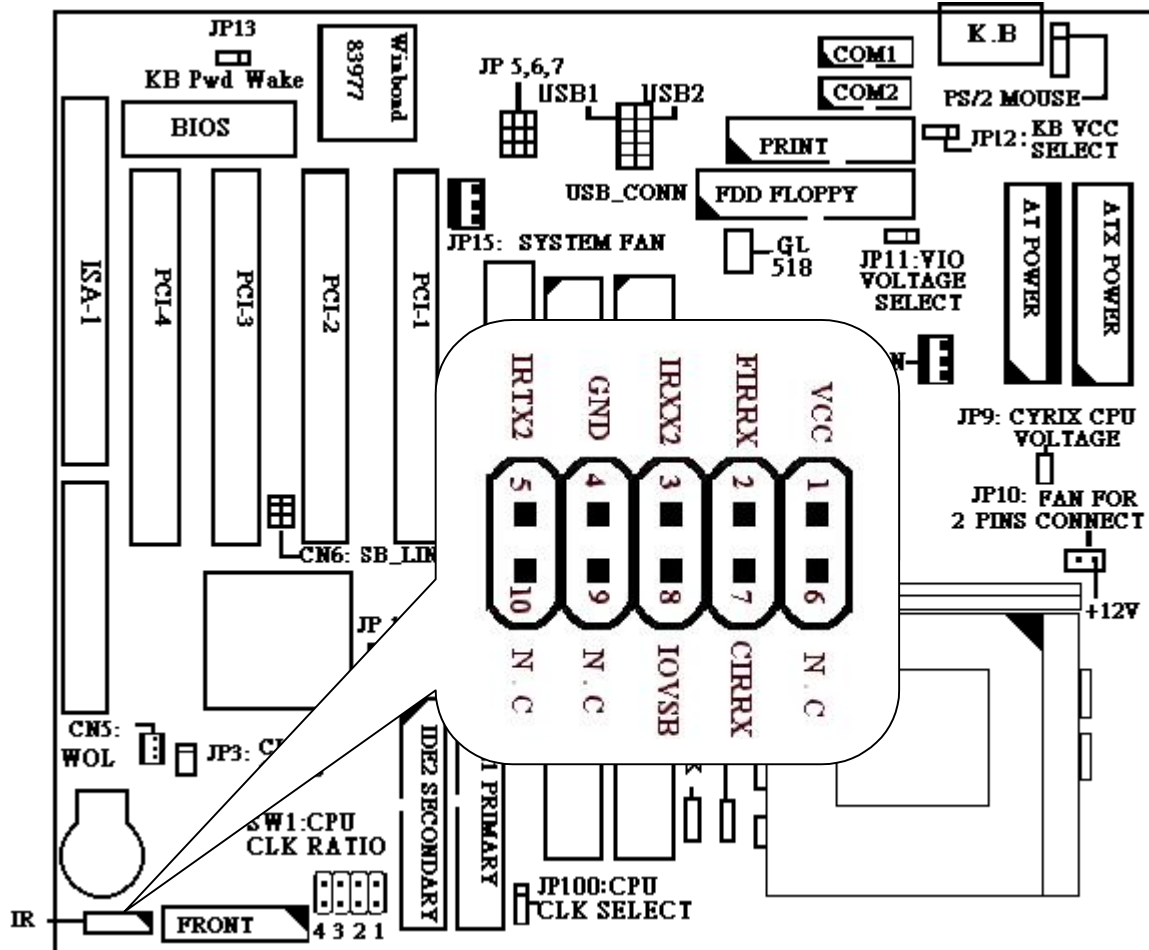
JP13
KB Pwd Wake
Winbond 83977
K.B
COM1
COM2
PS/2 MOUSE
JP 5,6,7
USB1
USB2
BIOS
PRINT
JP12: KB VCC SELECT
USB_CONN
FDD FLOPPY
ISA-1
PCI-4
PCI-3
PCI-2
PCI-1
JP15: SYSTEM FAN
GL 518
JP11: VIO VOLTAGE SELECT
AT POWER
ATX POWER
IRTX2
GND
IRRX2
FIRRX
VCC
5
4
3
2
1
10
9
8
7
6
N.C
N.C
IOVSB
CIRRX
N.C
JP9: CYRIX CPU VOLTAGE
JP10: FAN FOR 2 PINS CONNECT
+12V
CN6: SB_LIN
JP
CN5: WOL
JP3: C
IDE2 SECONDARY
PRIMARY
SW1: CPU CLK RATIO
JP100: CPU CLK SELECT
IR
FRONT
4 3 2 1